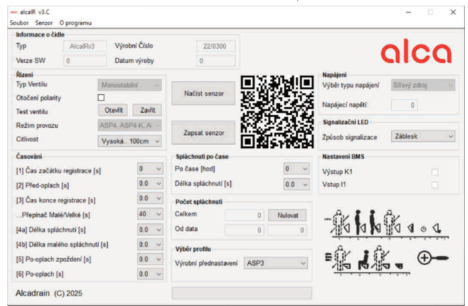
alcaflt v3.C

Soubor Sensor O programu

Informace o čidle
Typ Alcaflt3 Výrobní Číslo 22/0300
Verze SW 0 Datum výroby 0

alca

Řízení
Typ Ventilu Monostabilní
Otočení polarity
Test ventilu Otevřít Zavřít
Režim provozu ASP4, ASP4-K, A
Citlivost Vysoká: 100cm

Načíst senzor

Zapsat senzor

Napájení
Výběr typu napájení Síťový zdroj
Napájecí napětí 0

Signalizační LED
Způsob signalizace Záblesk

Časování
[1] Čas začátku registrace [s] 0.0
[2] Před-oplach [s] 0.0
[3] Čas konce registrace [s] 0.0
...Přepínač Malé/Velké [s] 40
[4a] Délka splachnutí [s] 0.0
[4b] Délka malého splachnutí [s] 0.0
[5] Po-oplach zpoždění [s] 0.0
[6] Po-oplach [s] 0.0

Splachnutí po čase
Po čase [hod] 0
Délka splachnutí [s] 0.0

Počet splachnutí
Celkem 0 Nulovat
Od data 0 0

Výběr profilu
Výrobní přednastavení ASP3

Nastavení BMS
Výstup K1
Vstup I1

Alcadrain (C) 2025